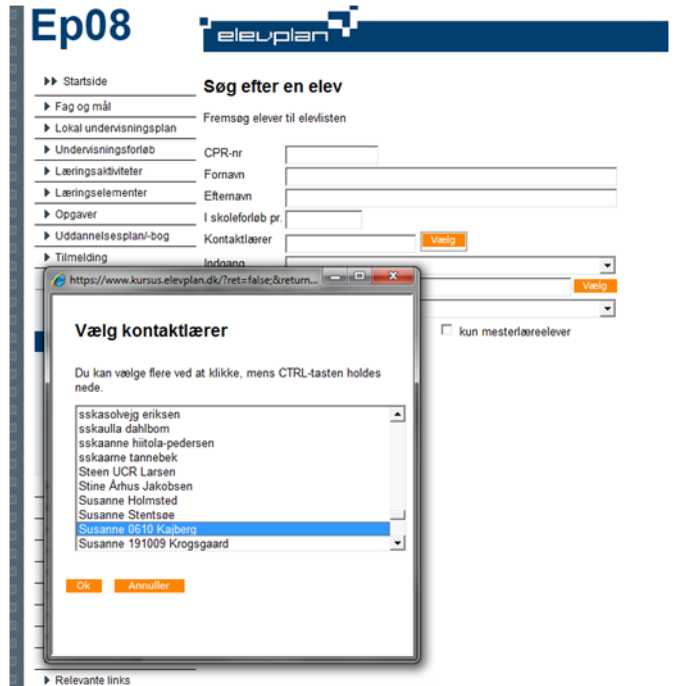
Ep08

elevplan

▸▸ Startside
▸ Fag og mål
▸ Lokal undervisningsplan
▸ Undervisningsforløb
▸ Læringsaktiviteter
▸ Læringselementer
▸ Opgaver
▸ Uddannelsesplan/-bog
▸ Tilmelding

Søg efter en elev

Fremsøg elever til elevlisten

CPR-nr
Fornavn
Efternavn
I skoleforløb pr.
Kontaktlærer Vælg
Indgang
Vælg
kun mesterlæreelever

https://www.kursus.elevplan.dk/?ret=false;&return...

Vælg kontaktlærer

Du kan vælge flere ved at klikke, mens CTRL-tasten holdes nede.

sskasolvejg eriksen
sskaulla dahlbom
sskaanne hiitola-pedersen
sskaarne tannebek
Steen UCR Larsen
Stine Århus Jakobsen
Susanne Holmsted
Susanne Stentsøe
Susanne 0610 Kajberg
Susanne 191009 Krogsgaard

Ok Annuller

▸ Relevante links